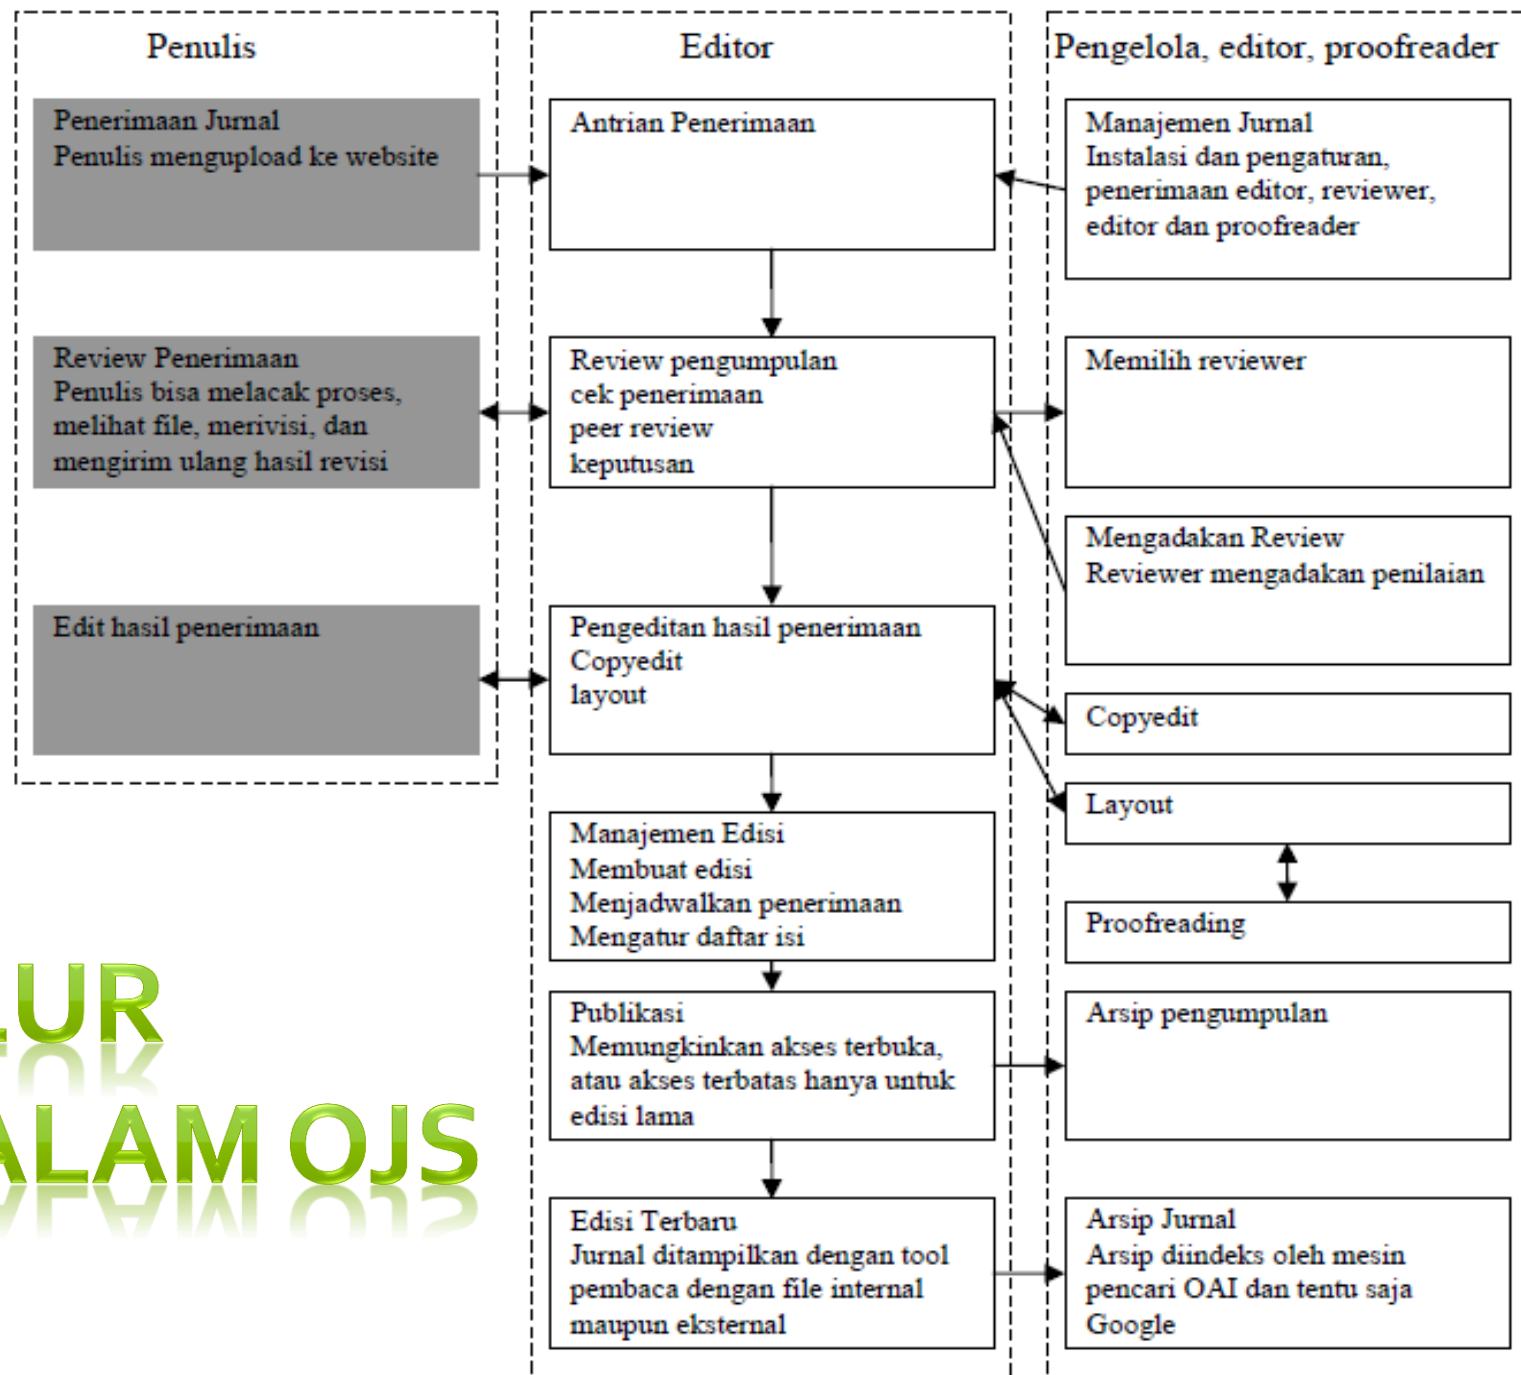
Penulis

Penerimaan Jurnal
Penulis mengupload ke website

Review Penerimaan
Penulis bisa melacak proses, melihat file, merivisi, dan mengirim ulang hasil revisi

Edit hasil penerimaan

LUR
ALAM OJS

Editor

Antrian Penerimaan

Review pengumpulan
cek penerimaan
peer review
keputusan

Pengeditan hasil penerimaan
Copyedit
layout

Manajemen Edisi
Membuat edisi
Menjadwalkan penerimaan
Mengatur daftar isi

Publikasi
Memungkinkan akses terbuka, atau akses terbatas hanya untuk edisi lama

Edisi Terbaru
Jurnal ditampilkan dengan tool pembaca dengan file internal maupun eksternal

Pengelola, editor, proofreader

Manajemen Jurnal
Instalasi dan pengaturan, penerimaan editor, reviewer, editor dan proofreader

Memilih reviewer

Mengadakan Review
Reviewer mengadakan penilaian

Copyedit

Layout

Proofreading

Arsip pengumpulan

Arsip Jurnal
Arsip diindeks oleh mesin pencari OAI dan tentu saja Google